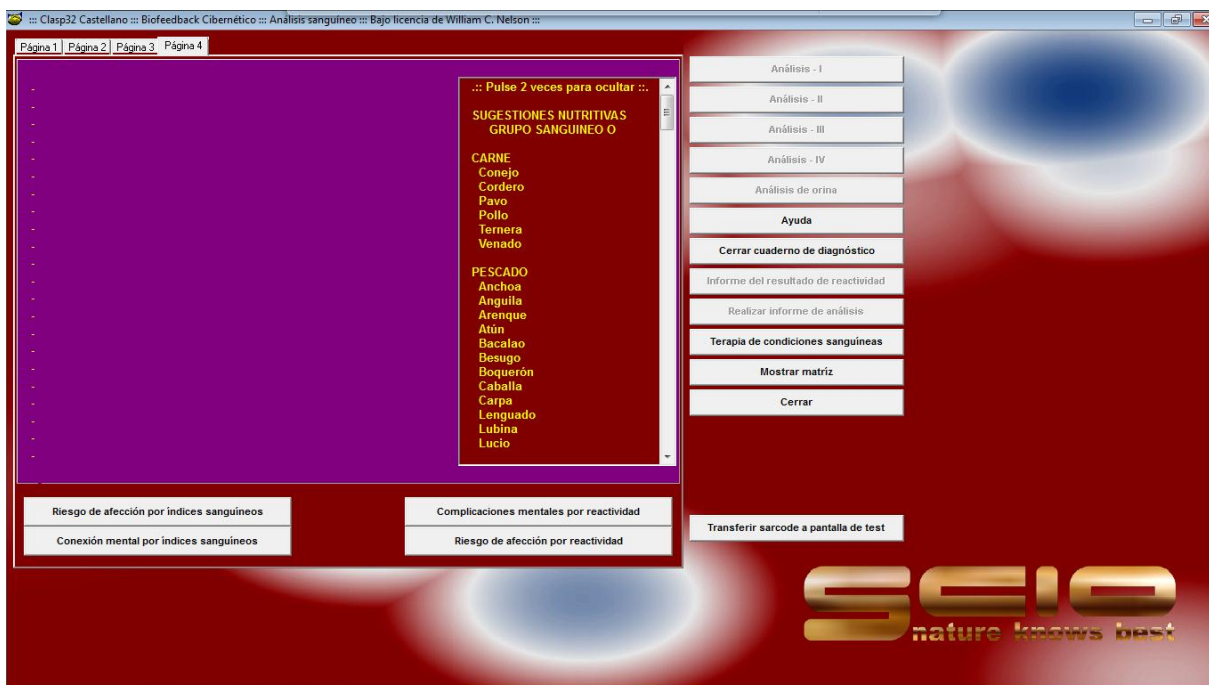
::: Clasp32 Castellano ::: Biofeedback Cibernético ::: Análisis sanguíneo ::: Bajo licencia de William C. Nelson :::

Página 1 Página 2 Página 3 Página 4

.:: Pulse 2 veces para ocultar ::.

SUGESTIONES NUTRITIVAS
GRUPO SANGUINEO O

CARNE
Conejo
Cordero
Pavo
Pollo
Ternera
Venado

PESCADO
Anchoa
Anguila
Arenque
Atún
Bacalao
Besugo
Boquerón
Caballa
Carpa
Lenguado
Lubina
Lucio

Análisis - I
Análisis - II
Análisis - III
Análisis - IV
Análisis de orina
Ayuda
Cerrar cuaderno de diagnóstico
Informe del resultado de reactividad
Realizar informe de análisis
Terapia de condiciones sanguíneas
Mostrar matríz
Cerrar

Riesgo de afección por índices sanguíneos
Conexión mental por índices sanguíneos
Complicaciones mentales por reactividad
Riesgo de afección por reactividad

Transferir sarcode a pantalla de test

SCIO
nature knows best